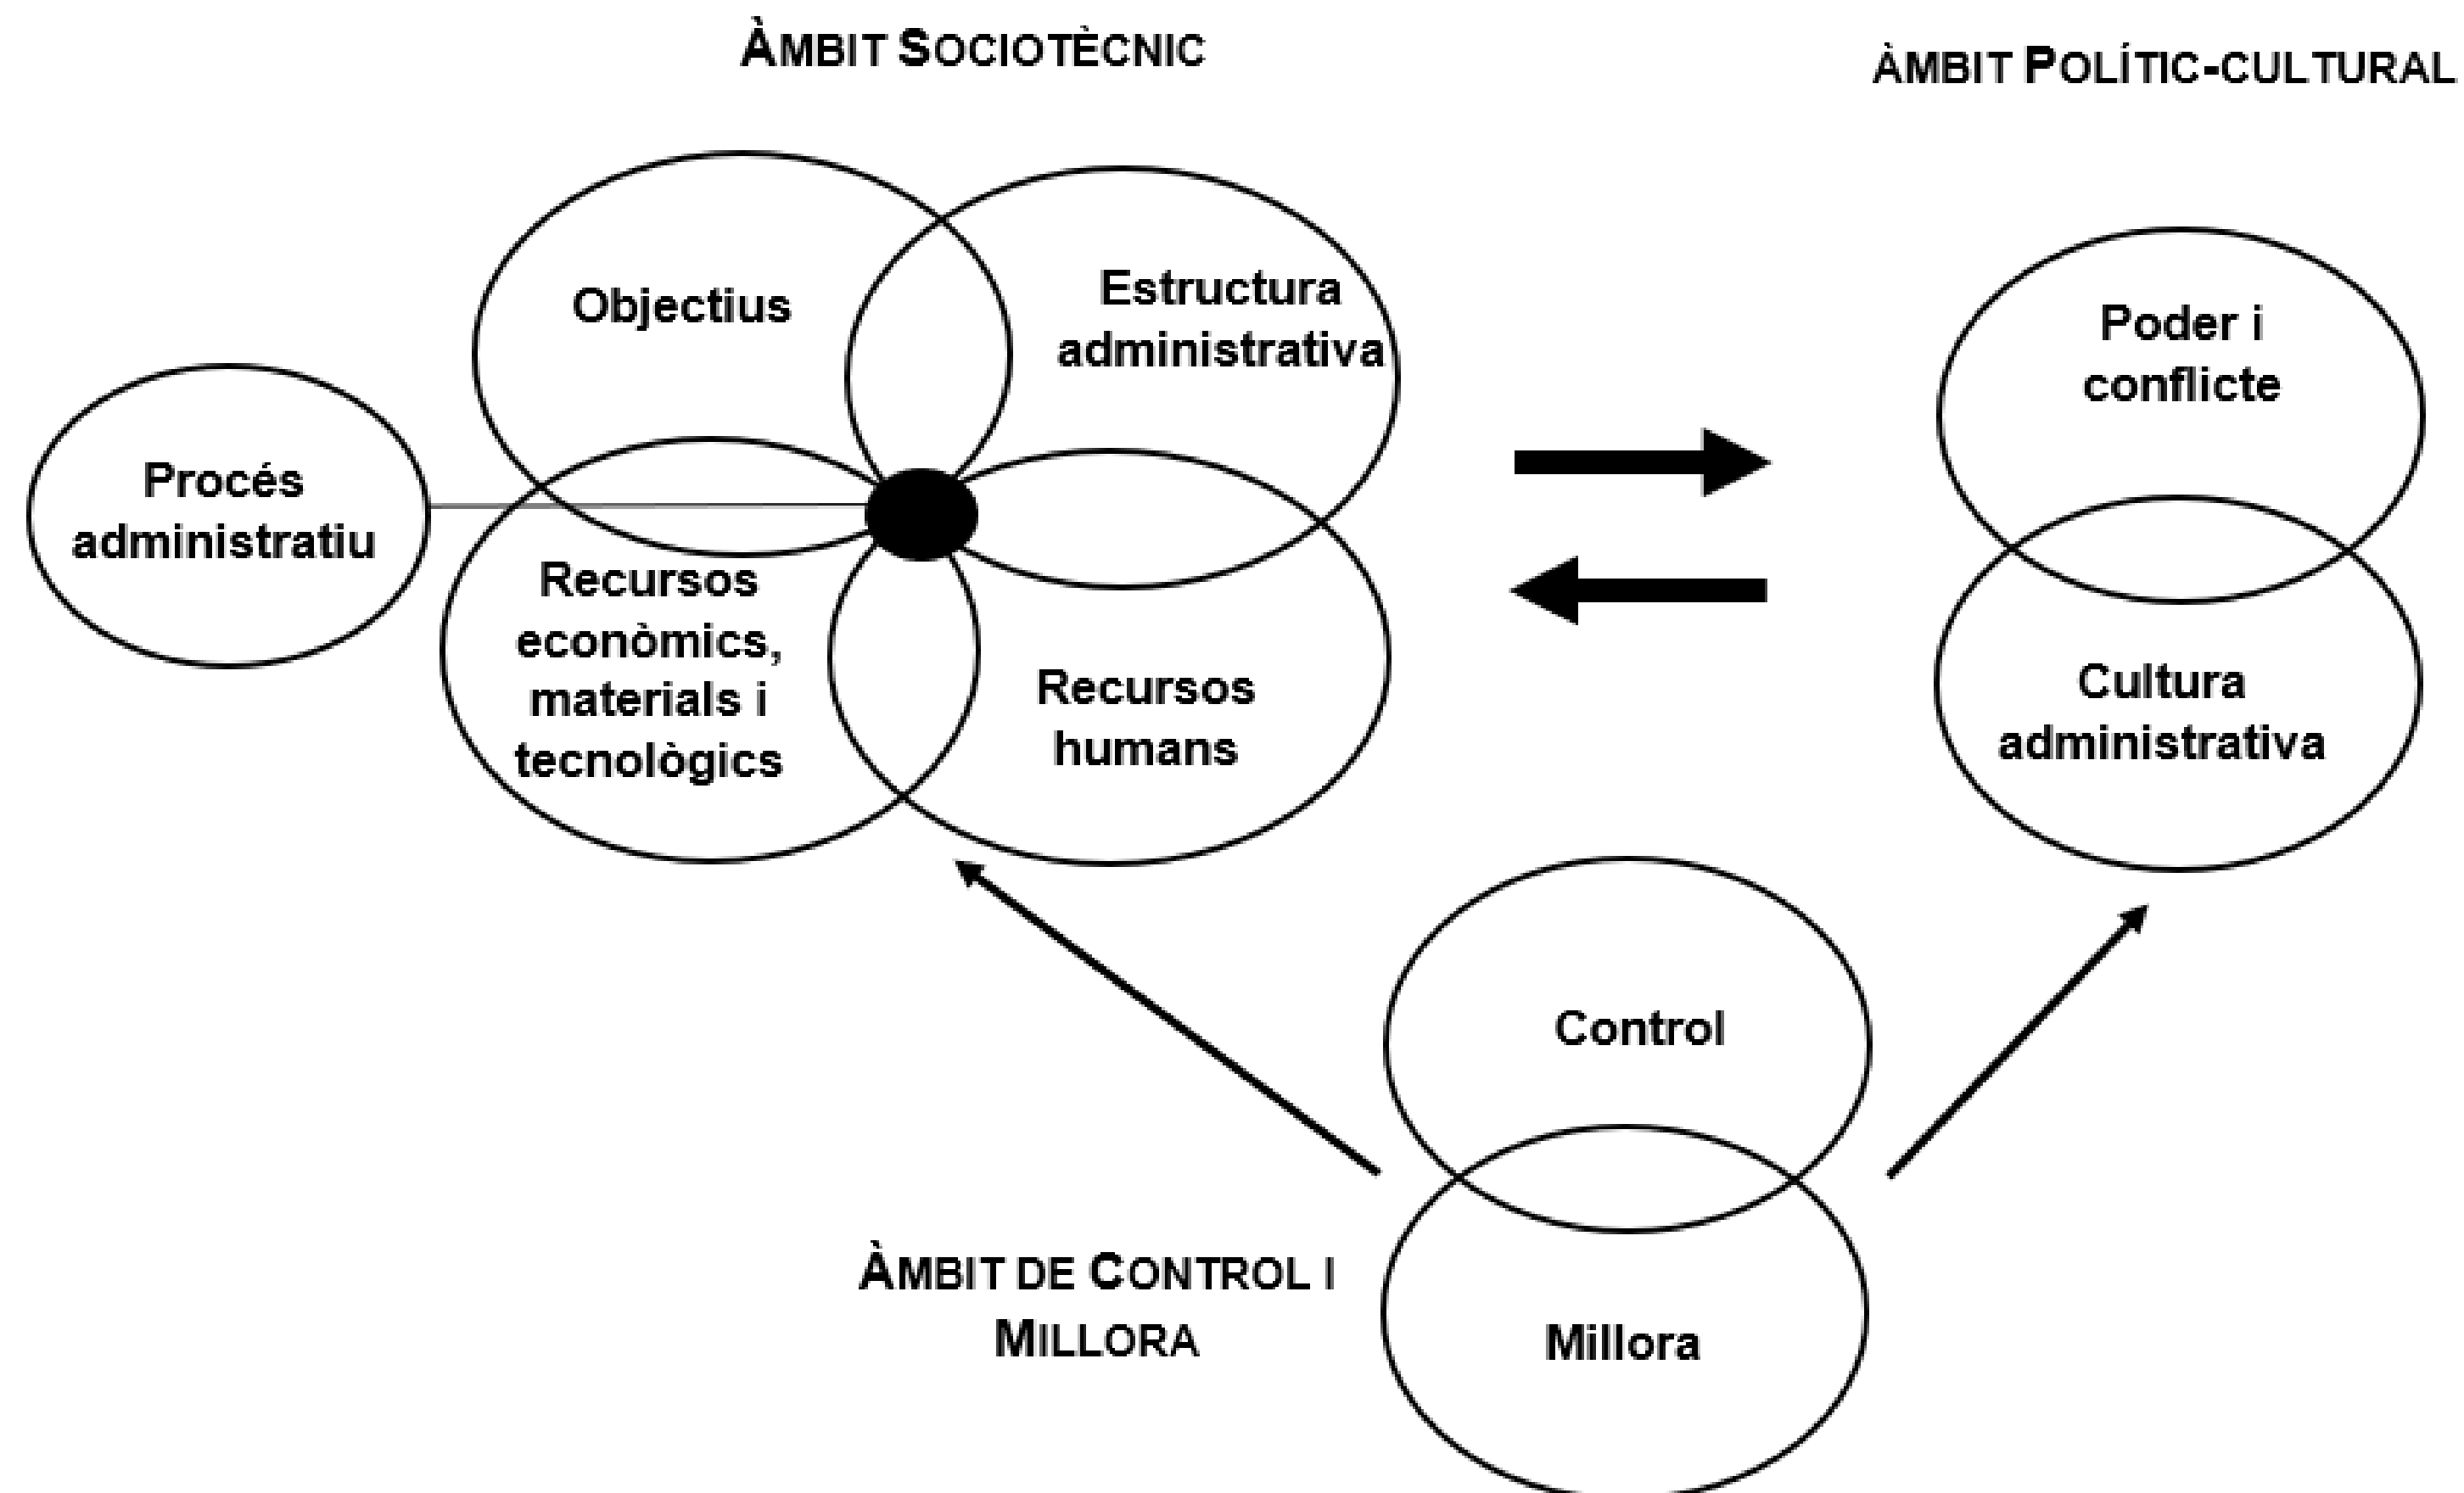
ÀMBIT SOCIOTÈCNIC

ÀMBIT POLÍTIC-CULTURAL

Objectius

Estructura administrativa

Procés administratiu

Recursos econòmics, materials i tecnològics

Recursos humans

Poder i conflicte

Cultura administrativa

Control

Millora

ÀMBIT DE CONTROL I MILLORA